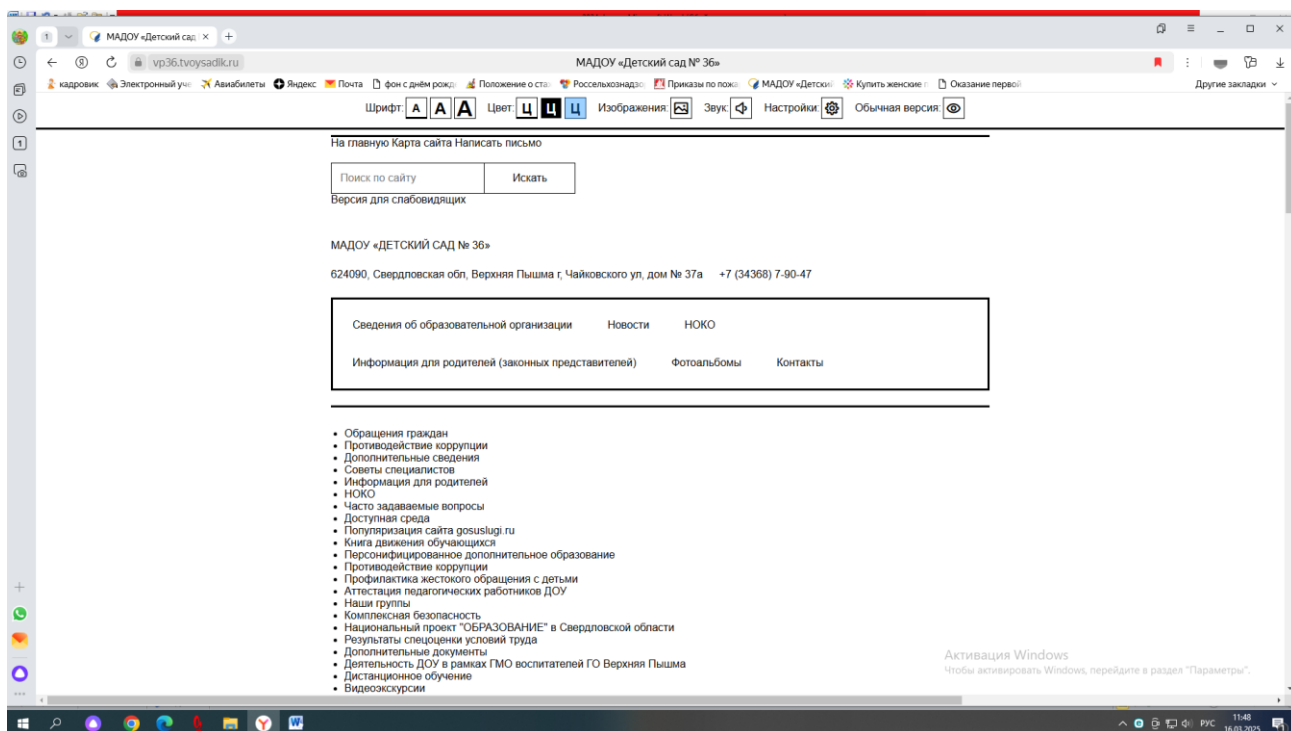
1 МАДОУ «Детский сад ×  +

vp36.tvoysadik.ru

МАДОУ «Детский сад № 36»

кадровик  Электронный уч  Авиабилеты  Яндекс  Почта  фон с днём рожд  Положение о ста  Россельхознадз  Приказы по пожа  МАДОУ «Детский  Купить женские  Оказание первой  Другие закладки

Шрифт: А А А  Цвет: Ц Ц Ц  Изображения:  Звук:  Настройки:  Обычная версия:

На главную Карта сайта Написать письмо

Поиск по сайту  Искать

Версия для слабовидящих

МАДОУ «ДЕТСКИЙ САД № 36»

624090, Свердловская обл, Верхняя Пышма г, Чайковского ул, дом № 37а  +7 (34368) 7-90-47

Сведения об образовательной организации  Новости  НОКО

Информация для родителей (законных представителей)  Фотоальбомы  Контакты

• Обращения граждан
• Противодействие коррупции
• Дополнительные сведения
• Советы специалистов
• Информация для родителей
• НОКО
• Часто задаваемые вопросы
• Доступная среда
• Популяризация сайта gosuslugi.ru
• Книга движения обучающихся
• Персонифицированное дополнительное образование
• Противодействие коррупции
• Профилактика жестокого обращения с детьми
• Аттестация педагогических работников ДОУ
• Наши группы
• Комплексная безопасность
• Национальный проект "ОБРАЗОВАНИЕ" в Свердловской области
• Результаты спецоценки условий труда
• Дополнительные документы
• Деятельность ДОУ в рамках ГМО воспитателей ГО Верхняя Пышма
• Дистанционное обучение
• Видеоэкскурсии

Активация Windows
Чтобы активировать Windows, перейдите в раздел "Параметры".

РУС 11:48 16.01.2025